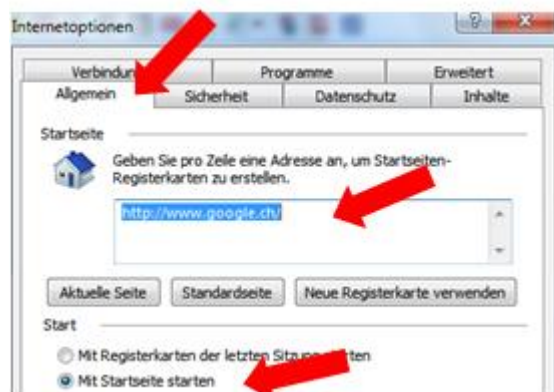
Internetoptionen

Verbindun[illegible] Programme Erweitert

Allgemein Sicherheit Datenschutz Inhalte

Startseite

Geben Sie pro Zeile eine Adresse an, um Startseiten-Registerkarten zu erstellen.

http://www.google.ch/

Aktuelle Seite Standardseite Neue Registerkarte verwenden

Start

Mit Registerkarten der letzten Sitz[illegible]n

Mit Startseite starten